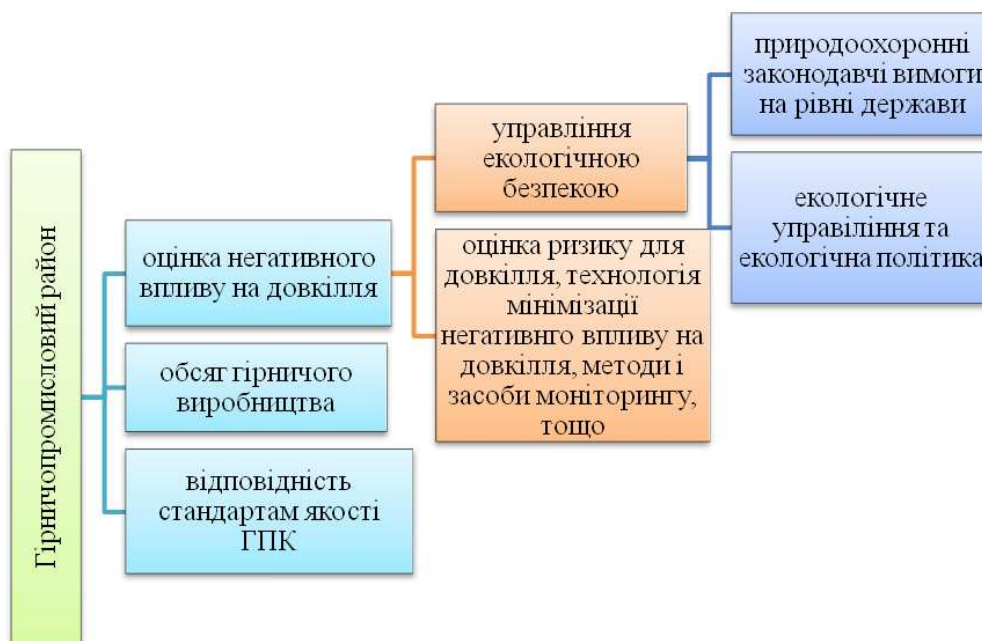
Гірничопромисловий район

оцінка негативного впливу на довкілля

обсяг гірничого виробництва

відповідність стандартам якості ГПК

управління екологічною безпекою

оцінка ризику для довкілля, технологія мінімізації негативнго впливу на довкілля, методи і засоби моніторингу, тощо

природоохоронні законодавчі вимоги на рівні держави

екологічне управління та екологічна політика